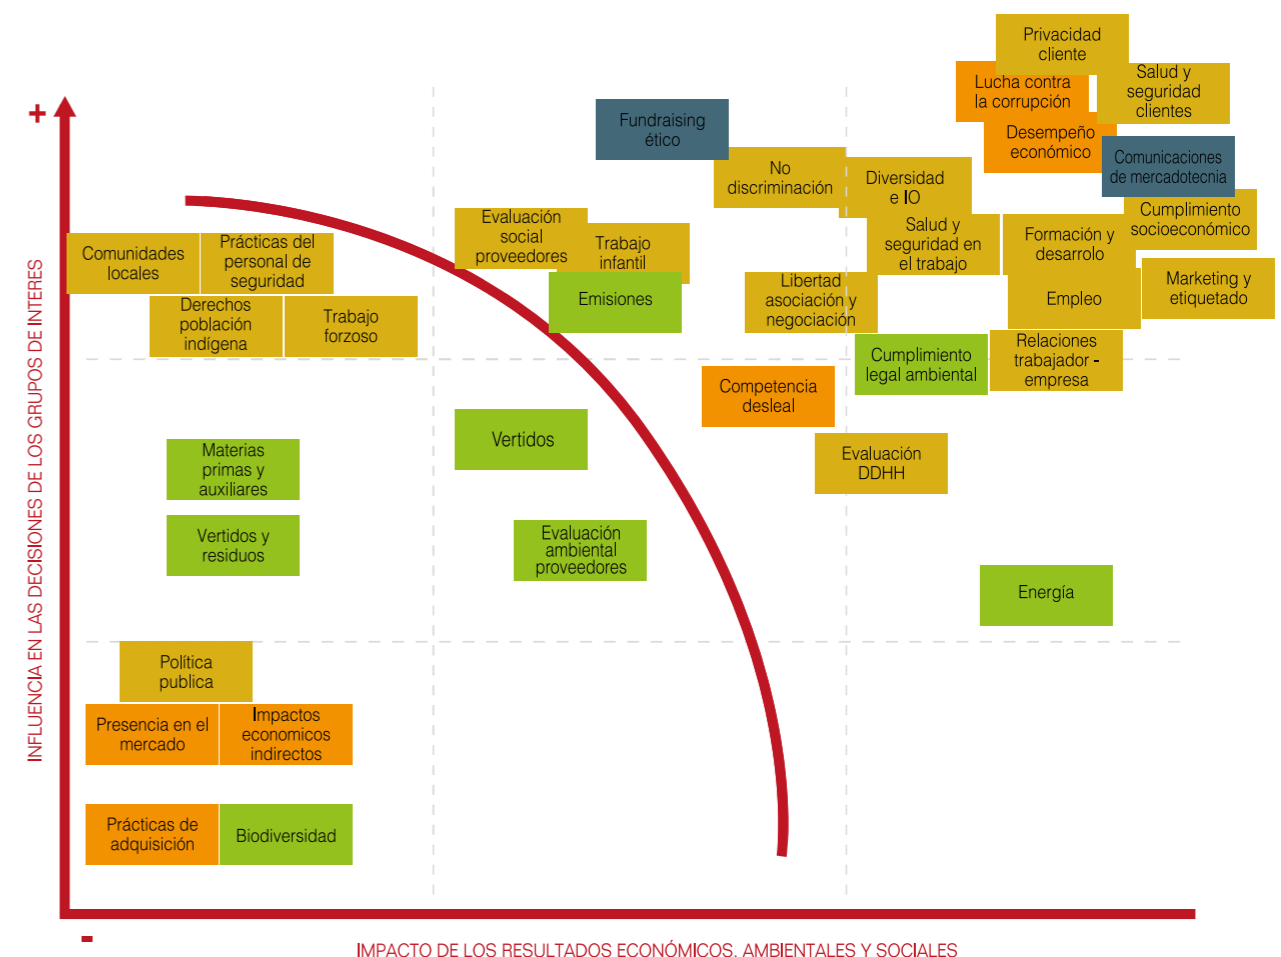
+

INFLUENCIA EN LAS DECISIONES DE LOS GRUPOS DE INTERES

Privacidad cliente

Lucha contra la corrupción

Salud y seguridad clientes

Desempeño económico

Comunicaciones de mercadotecnia

Fundraising ético

No discriminación

Diversidad e IO

Cumplimiento socioeconómico

Evaluación social proveedores

Trabajo infantil

Salud y seguridad en el trabajo

Formación y desarrollo

Marketing y etiquetado

Comunidades locales

Prácticas del personal de seguridad

Emisiones

Libertad asociación y negociación

Empleo

Derechos población indígena

Trabajo forzoso

Cumplimiento legal ambiental

Relaciones trabajador - empresa

Competencia desleal

Vertidos

Materias primas y auxiliares

Evaluación DDHH

Vertidos y residuos

Evaluación ambiental proveedores

Energía

Política publica

Presencia en el mercado

Impactos economicos indirectos

Prácticas de adquisición

Biodiversidad

-

IMPACTO DE LOS RESULTADOS ECONÓMICOS, AMBIENTALES Y SOCIALES